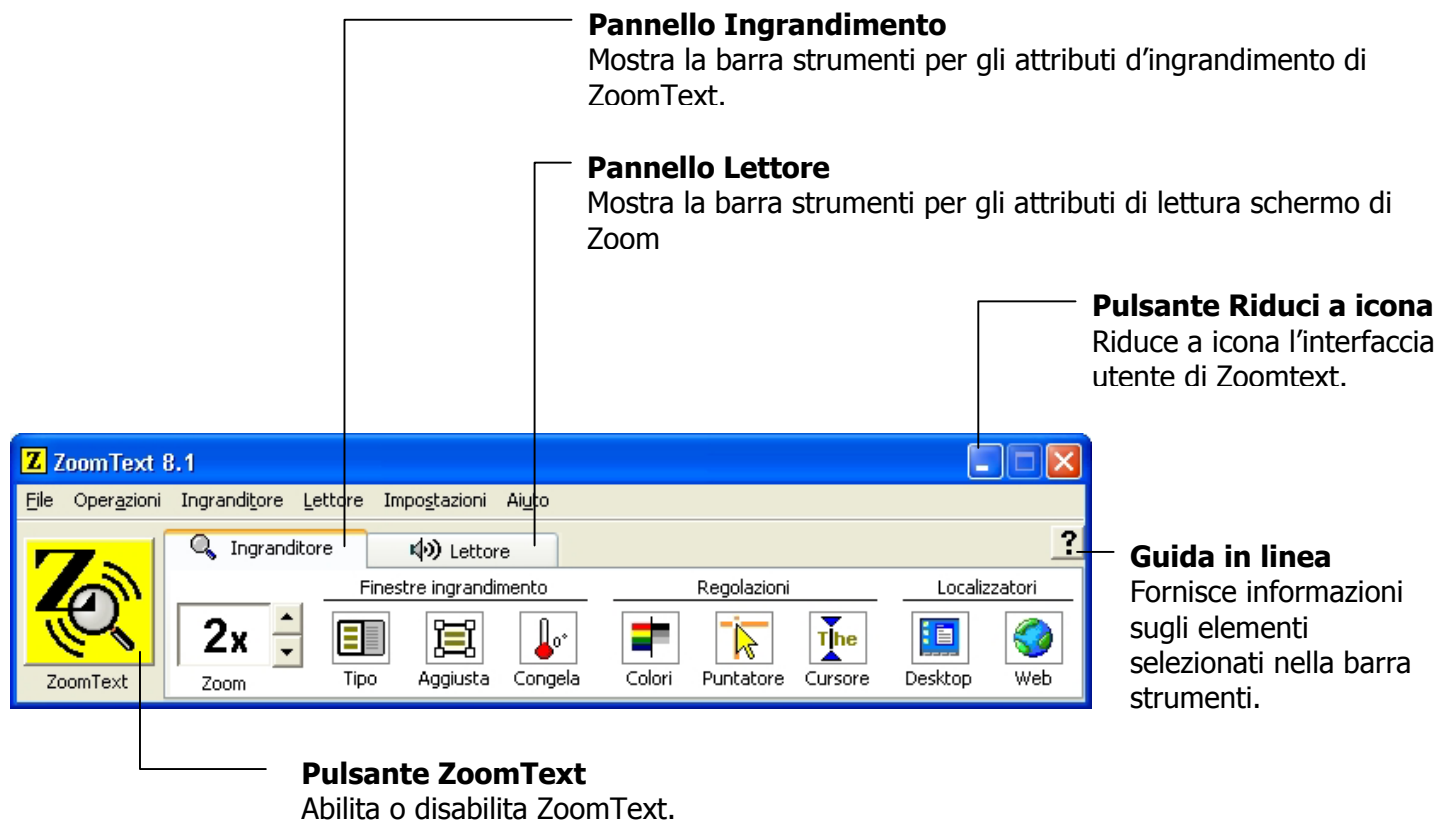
**Pannello Ingrandimento**
Mostra la barra strumenti per gli attributi d'ingrandimento di ZoomText.

**Pannello Lettore**
Mostra la barra strumenti per gli attributi di lettura schermo di Zoom

**Pulsante Riduci a icona**
Riduce a icona l'interfaccia utente di Zoomtext.

Z ZoomText 8.1

File Operazioni Ingranditore Lettore Impostazioni Aiuto

Ingranditore Lettore ?

Finestre ingrandimento Regolazioni Localizzatori

ZoomText 2x Zoom Tipo Aggiusta Congela Colori Puntatore The Cursore Desktop Web

**Guida in linea**
Fornisce informazioni sugli elementi selezionati nella barra strumenti.

**Pulsante ZoomText**
Abilita o disabilita ZoomText.